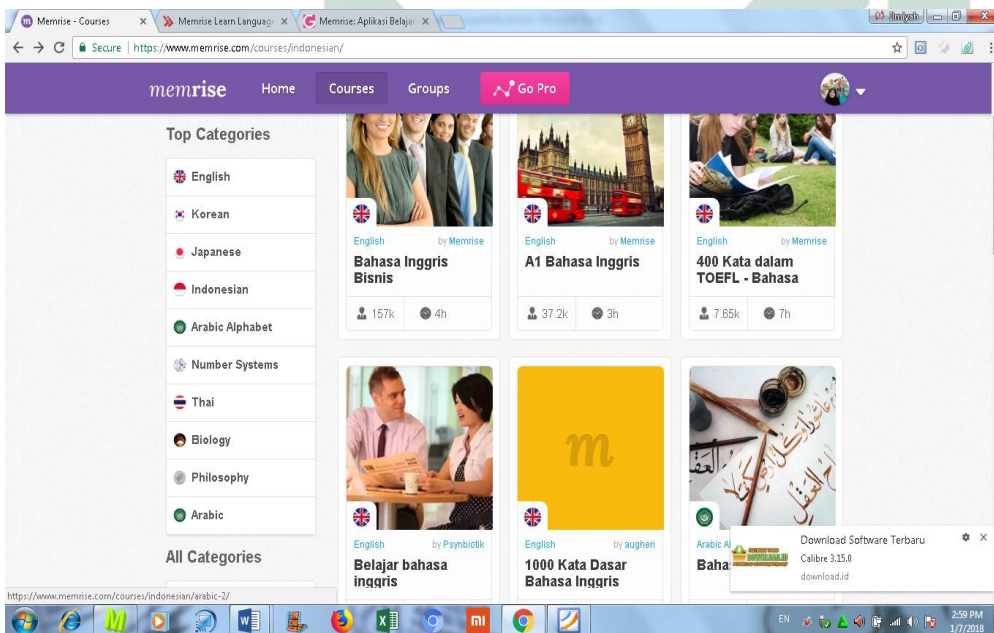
Memrise - Courses × Memrise Learn Languag × Memrise: Aplikasi Belajar ×

Secure | https://www.memrise.com/courses/indonesian/

memrise Home Courses Groups Go Pro

Top Categories

English
Korean
Japanese
Indonesian
Arabic Alphabet
Number Systems
Thai
Biology
Philosophy
Arabic

All Categories

English by Memrise
Bahasa Inggris Bisnis
157k 4h

English by Memrise
A1 Bahasa Inggris
37.2k 3h

English by Memrise
400 Kata dalam TOEFL - Bahasa
7.65k 7h

English by Psynbiotik
Belajar bahasa inggris

m
English by augheri
1000 Kata Dasar Bahasa Inggris

Arabic Al
Baha

Download Software Terbaru
Calibre 3.15.0
download.id

https://www.memrise.com/courses/indonesian/arabic-2/

EN 2:59 PM 1/7/2018